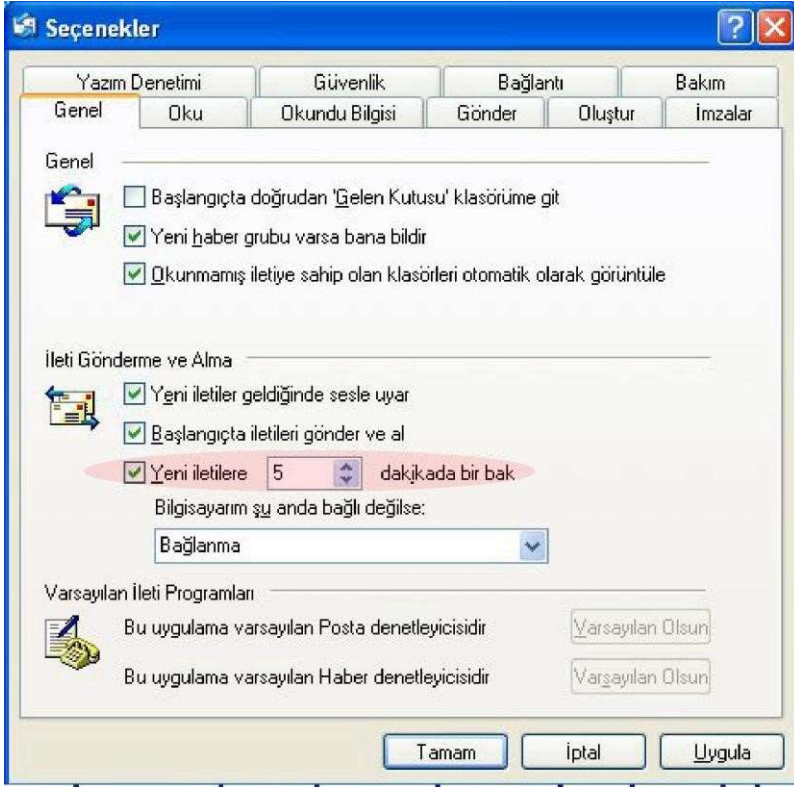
Seçenekler

Yazım Denetimi | Güvenlik | Bağlantı | Bakım
Genel | Oku | Okundu Bilgisi | Gönder | Oluştur | İmzalar

Genel

Başlangıçta doğrudan 'Gelen Kutusu' klasörüme git

Yeni haber grubu varsa bana bildir

Okunmamış iletiye sahip olan klasörleri otomatik olarak görüntüle

İleti Gönderme ve Alma

Yeni iletiler geldiğinde sesle uyar

Başlangıçta iletileri gönder ve al

Yeni iletilere 5 dakikada bir bak

Bilgisayarım şu anda bağlı değilse:

Bağlanma

Varsayılan İleti Programları

Bu uygulama varsayılan Posta denetleyicisidir Varsayılan Olsun

Bu uygulama varsayılan Haber denetleyicisidir Varsayılan Olsun

Tamam İptal Uygula